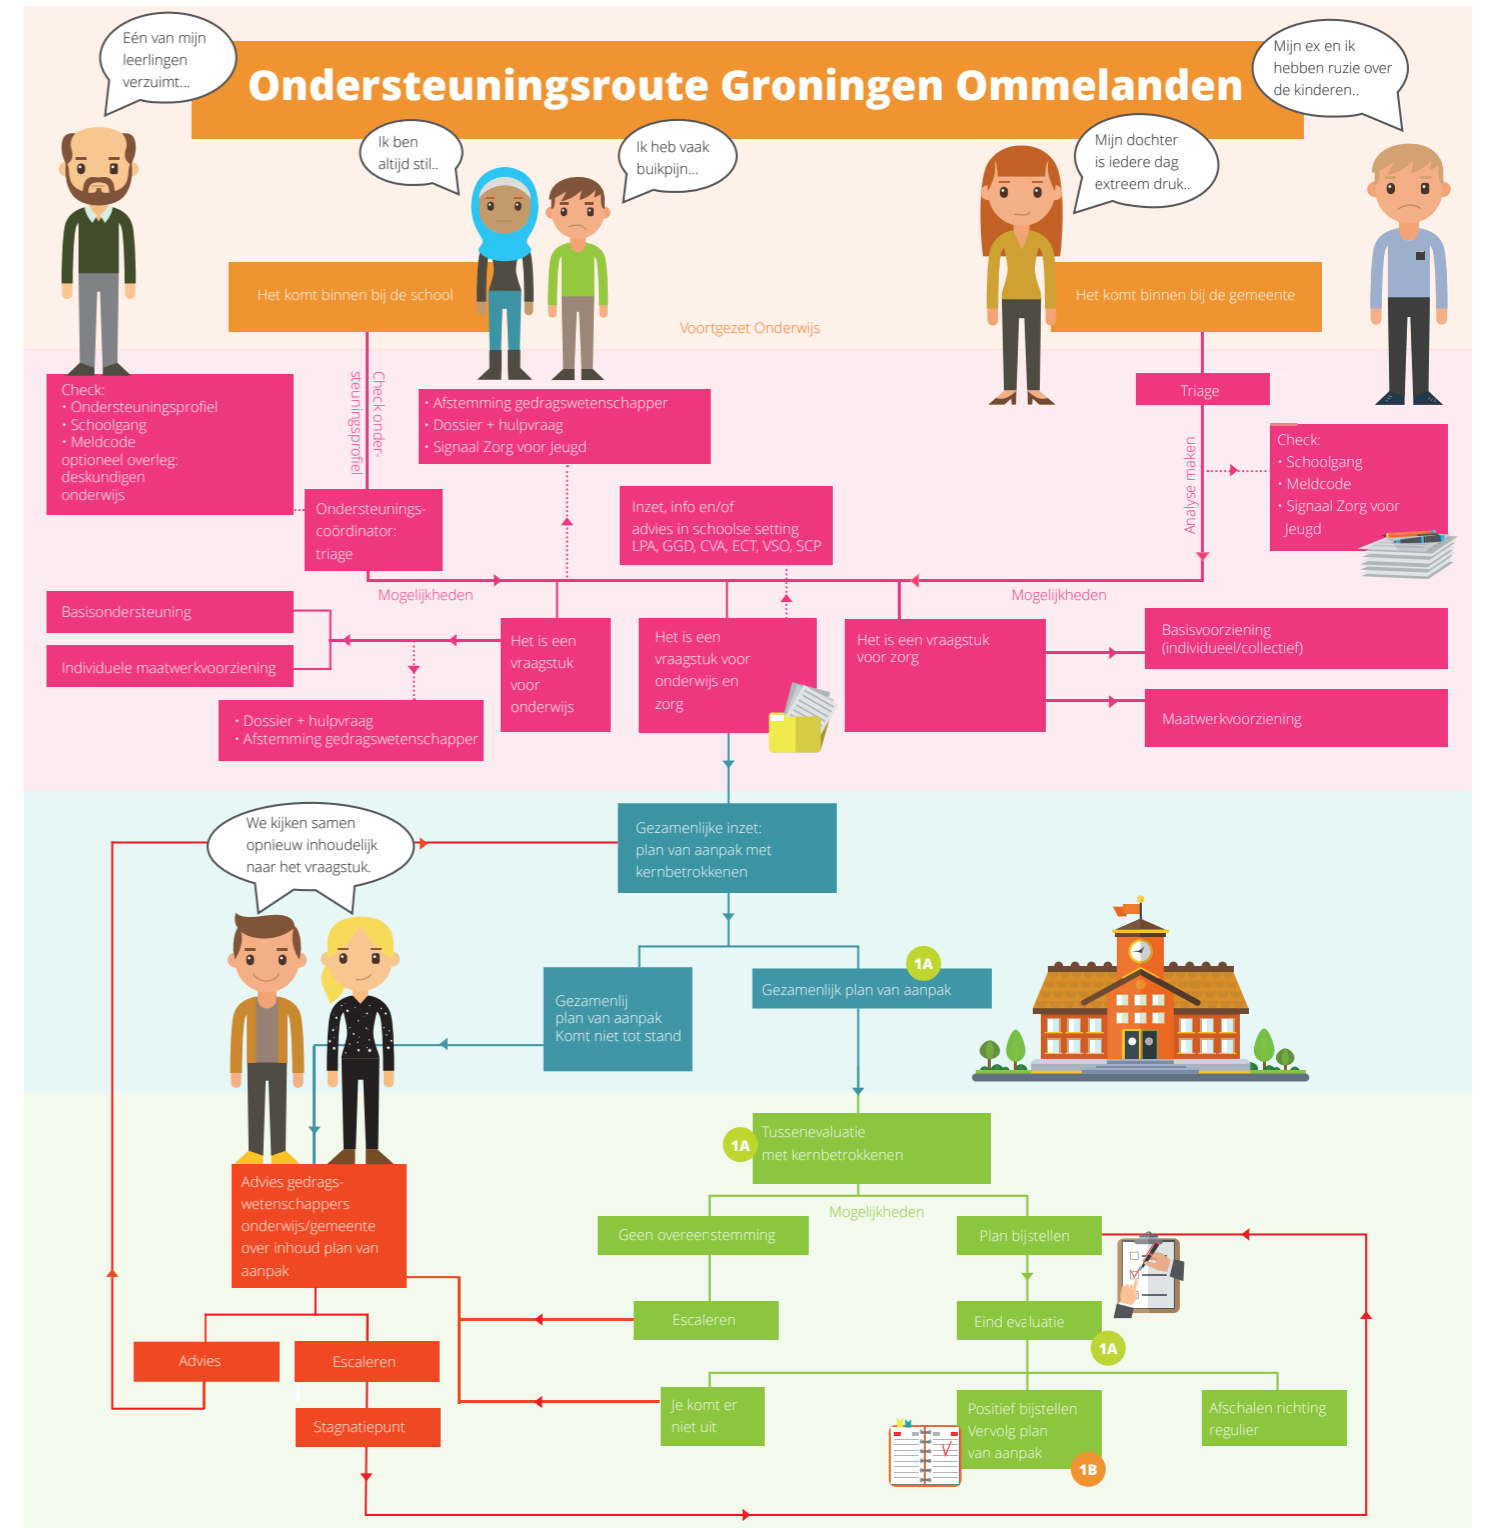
Eén van mijn leerlingen verzuimt...

Ondersteuningsroute Groningen Ommelanden

Mijn ex en ik hebben ruzie over de kinderen..

Ik ben altijd stil..

Ik heb vaak buikpijn...

Mijn dochter is iedere dag extreem druk..

Het komt binnen bij de school

Het komt binnen bij de gemeente

Voortgezet Onderwijs

Check:
• Ondersteuningsprofiel
• Schoolgang
• Meldcode
optioneel overleg: deskundigen onderwijs

Check onder-steuningsprofiel

• Afstemming gedragswetenschapper
• Dossier + hulpvraag
• Signaal Zorg voor Jeugd

Triage

Analyse maken

Check:
• Schoolgang
• Meldcode
• Signaal Zorg voor Jeugd

Ondersteunings-coördinator: triage

Inzet, info en/of advies in schoolse setting LPA, GGD, CVA, ECT, VSO, SCP

Mogelijkheden

Mogelijkheden

Basisondersteuning

Individuele maatwerkvoorziening

Het is een vraagstuk voor onderwijs

Het is een vraagstuk voor onderwijs en zorg

Het is een vraagstuk voor zorg

Basisvoorziening (individueel/collectief)

Maatwerkvoorziening

• Dossier + hulpvraag
• Afstemming gedragswetenschapper

We kijken samen opnieuw inhoudelijk naar het vraagstuk.

Gezamenlijke inzet: plan van aanpak met kernbetrokkenen

Gezamenlijk plan van aanpak Komt niet tot stand

1A

Gezamenlijk plan van aanpak

1A

Tussenevaluatie met kernbetrokkenen

Advies gedrags-wetenschappers onderwijs/gemeente over inhoud plan van aanpak

Mogelijkheden

Geen overeenstemming

Plan bijstellen

Escaleren

Eind evaluatie

1A

Advies

Escaleren

Stagnatiepunt

Je komt er niet uit

Positief bijstellen Vervolg plan van aanpak

1B

Afschalen richting regulier